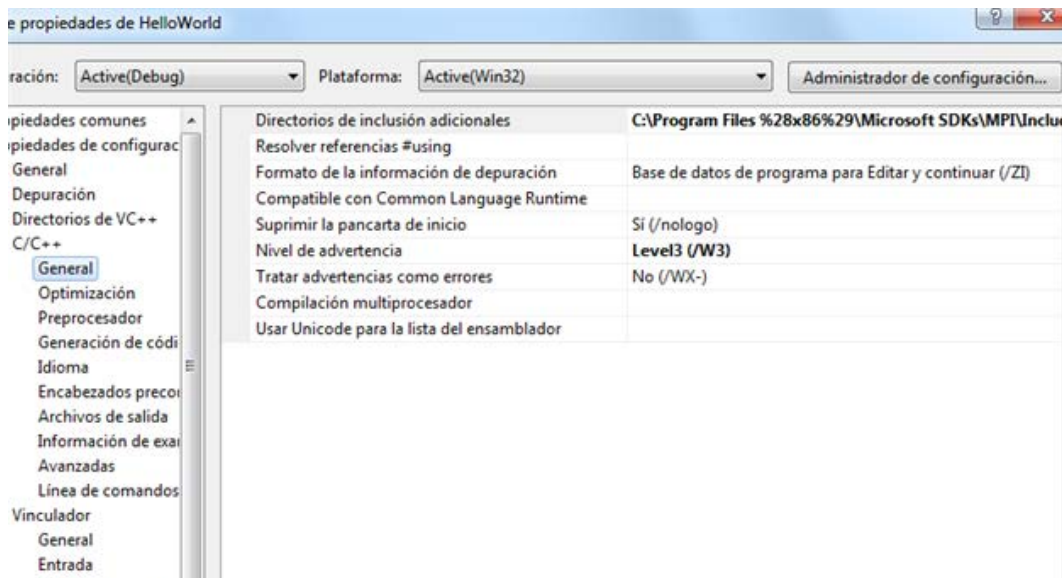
e propiedades de HelloWorld

ración: Active(Debug) Plataforma: Active(Win32) Administrador de configuración...

piedades comunes
piedades de configurac
General
Depuración
Directorios de VC++
C/C++
General
Optimización
Preprocesador
Generación de códi
Idioma
Encabezados precoi
Archivos de salida
Información de exa
Avanzadas
Línea de comandos
Vinculador
General
Entrada

| | |
|---|---|
| Directorios de inclusión adicionales | C:\Program Files %28x86%29\Microsoft SDKs\MPI\Incluc |
| Resolver referencias #using | |
| Formato de la información de depuración | Base de datos de programa para Editar y continuar (/ZI) |
| Compatible con Common Language Runtime | |
| Suprimir la pancarta de inicio | Sí (/nologo) |
| Nivel de advertencia | Level3 (/W3) |
| Tratar advertencias como errores | No (/WX-) |
| Compilación multiprocesador | |
| Usar Unicode para la lista del ensamblador | |